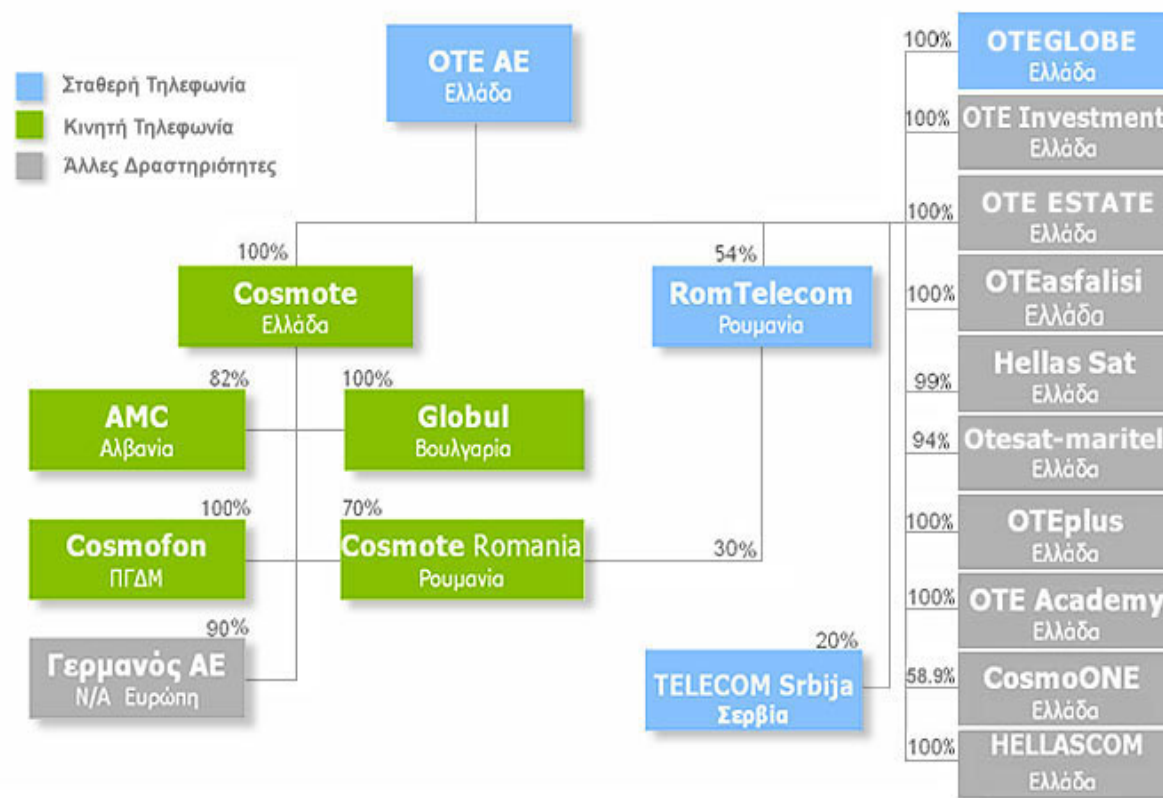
Σταθερή Τηλεφωνία
Κινητή Τηλεφωνία
Άλλες Δραστηριότητες

OTE AE
Ελλάδα

100%
Cosmote
Ελλάδα

82%
AMC
Αλβανια

100%
Globul
Βουλγαρία

100%
Cosmofon
ΠΓΔΜ

70%
Cosmote Romania
Ρουμανία

90%
Γερμανός ΑΕ
N/A Ευρώπη

54%
RomTelecom
Ρουμανία

30%

20%
TELECOM Srbija
Σερβία

100%
OTEGLOBE
Ελλάδα

100%
OTE Investment
Ελλάδα

100%
OTE ESTATE
Ελλάδα

100%
OTEasfalisi
Ελλάδα

99%
Hellas Sat
Ελλάδα

94%
Otesat-maritel
Ελλάδα

100%
OTEplus
Ελλάδα

100%
OTE Academy
Ελλάδα

58.9%
CosmoONE
Ελλάδα

100%
HELLASCOM
Ελλάδα